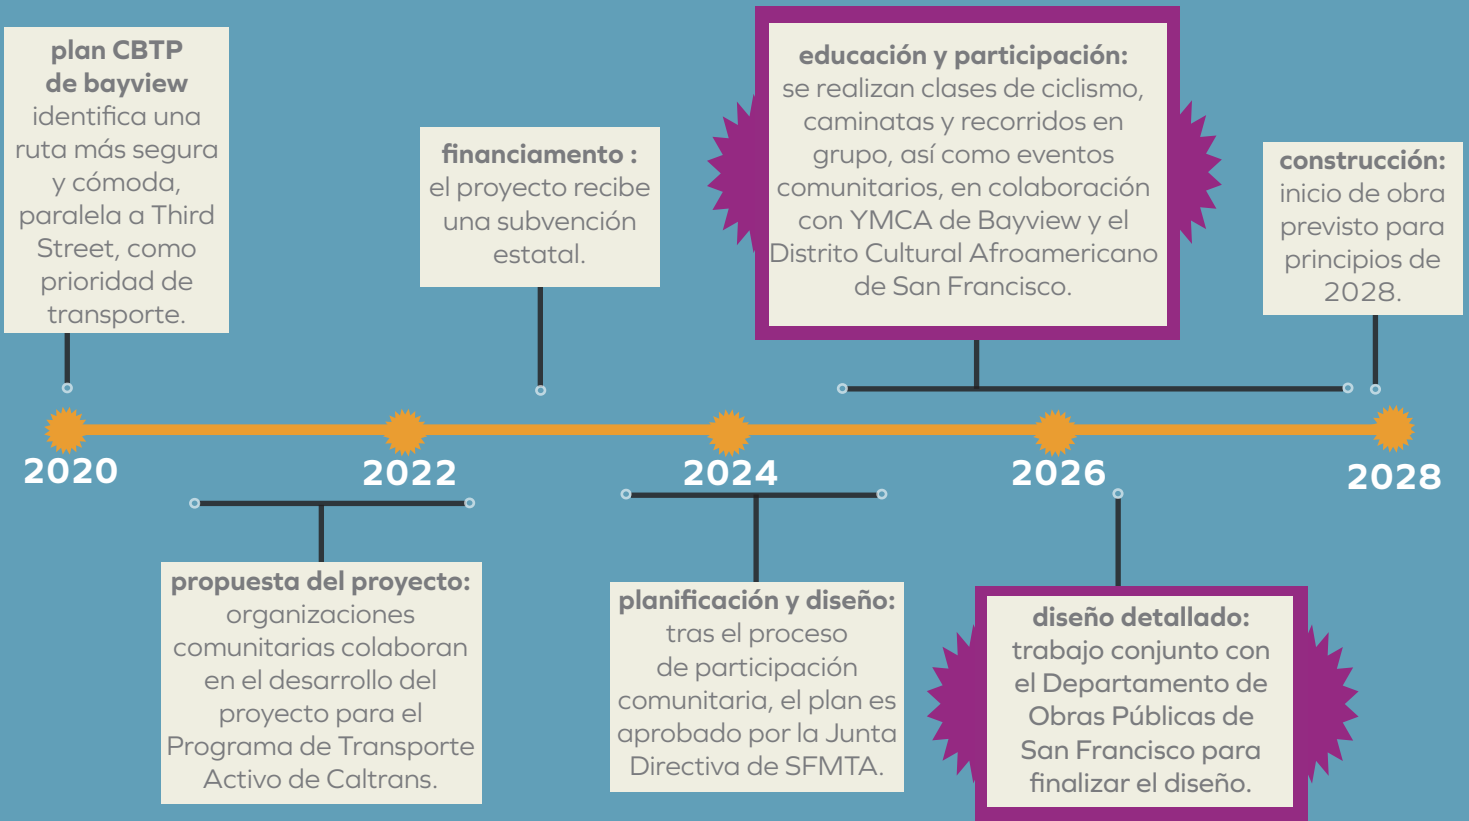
**plan CBTP de bayview** identifica una ruta más segura y cómoda, paralela a Third Street, como prioridad de transporte.

**financiamento :** el proyecto recibe una subvención estatal.

**educación y participación:** se realizan clases de ciclismo, caminatas y recorridos en grupo, así como eventos comunitarios, en colaboración con YMCA de Bayview y el Distrito Cultural Afroamericano de San Francisco.

**construcción:** inicio de obra previsto para principios de 2028.

2020

2022

2024

2026

2028

**propuesta del proyecto:** organizaciones comunitarias colaboran en el desarrollo del proyecto para el Programa de Transporte Activo de Caltrans.

**planificación y diseño:** tras el proceso de participación comunitaria, el plan es aprobado por la Junta Directiva de SFMTA.

**diseño detallado:** trabajo conjunto con el Departamento de Obras Públicas de San Francisco para finalizar el diseño.